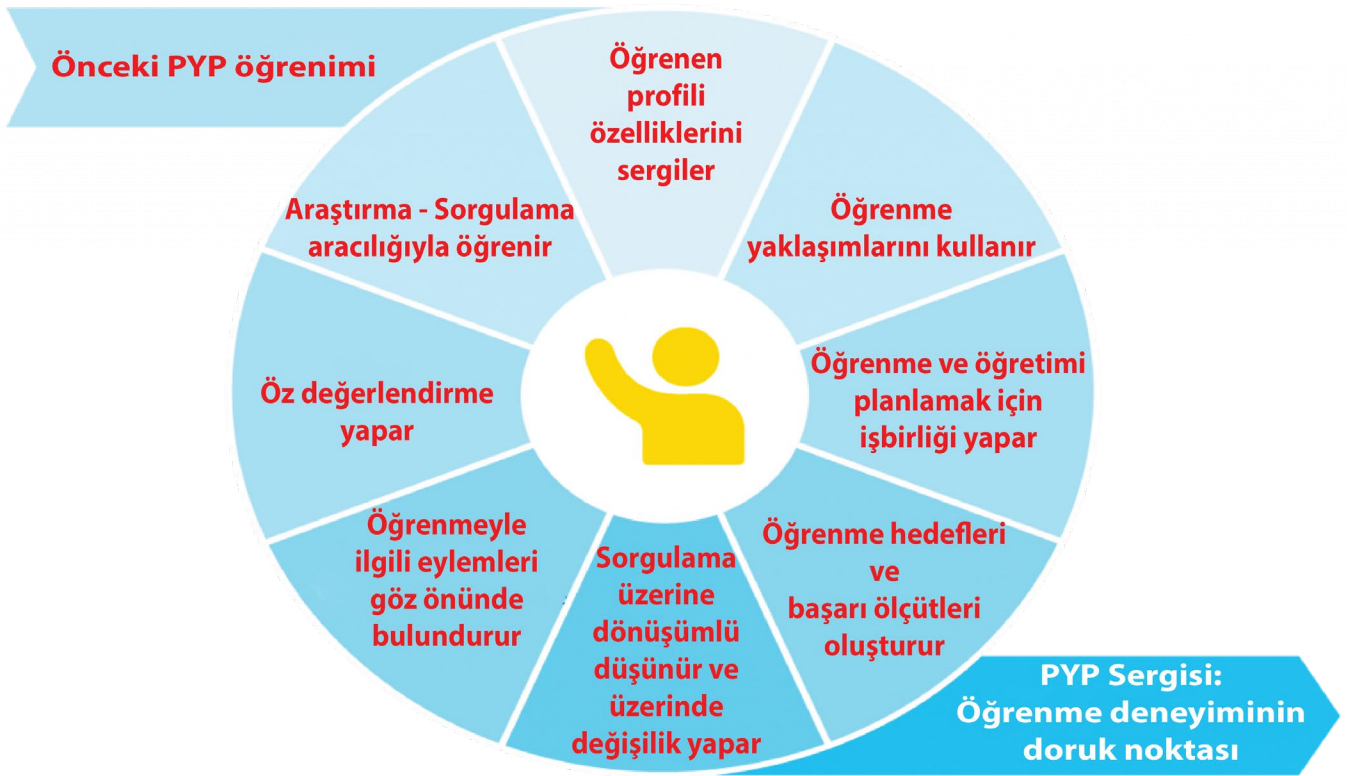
Önceki PYP öğrenimi

Öğrenen profili özelliklerini sergiler

Öğrenme yaklaşımlarını kullanır

Öğrenme ve öğretimi planlamak için işbirliği yapar

Öğrenme hedefleri ve başarı ölçütleri oluşturur

Sorgulama üzerine dönüşümlü düşünür ve üzerinde değişilik yapar

Öğrenmeyle ilgili eylemleri göz önünde bulundurur

Öz değerlendirme yapar

Araştırma - Sorgulama aracılığıyla öğrenir

PYP Sergisi: Öğrenme deneyiminin doruk noktası